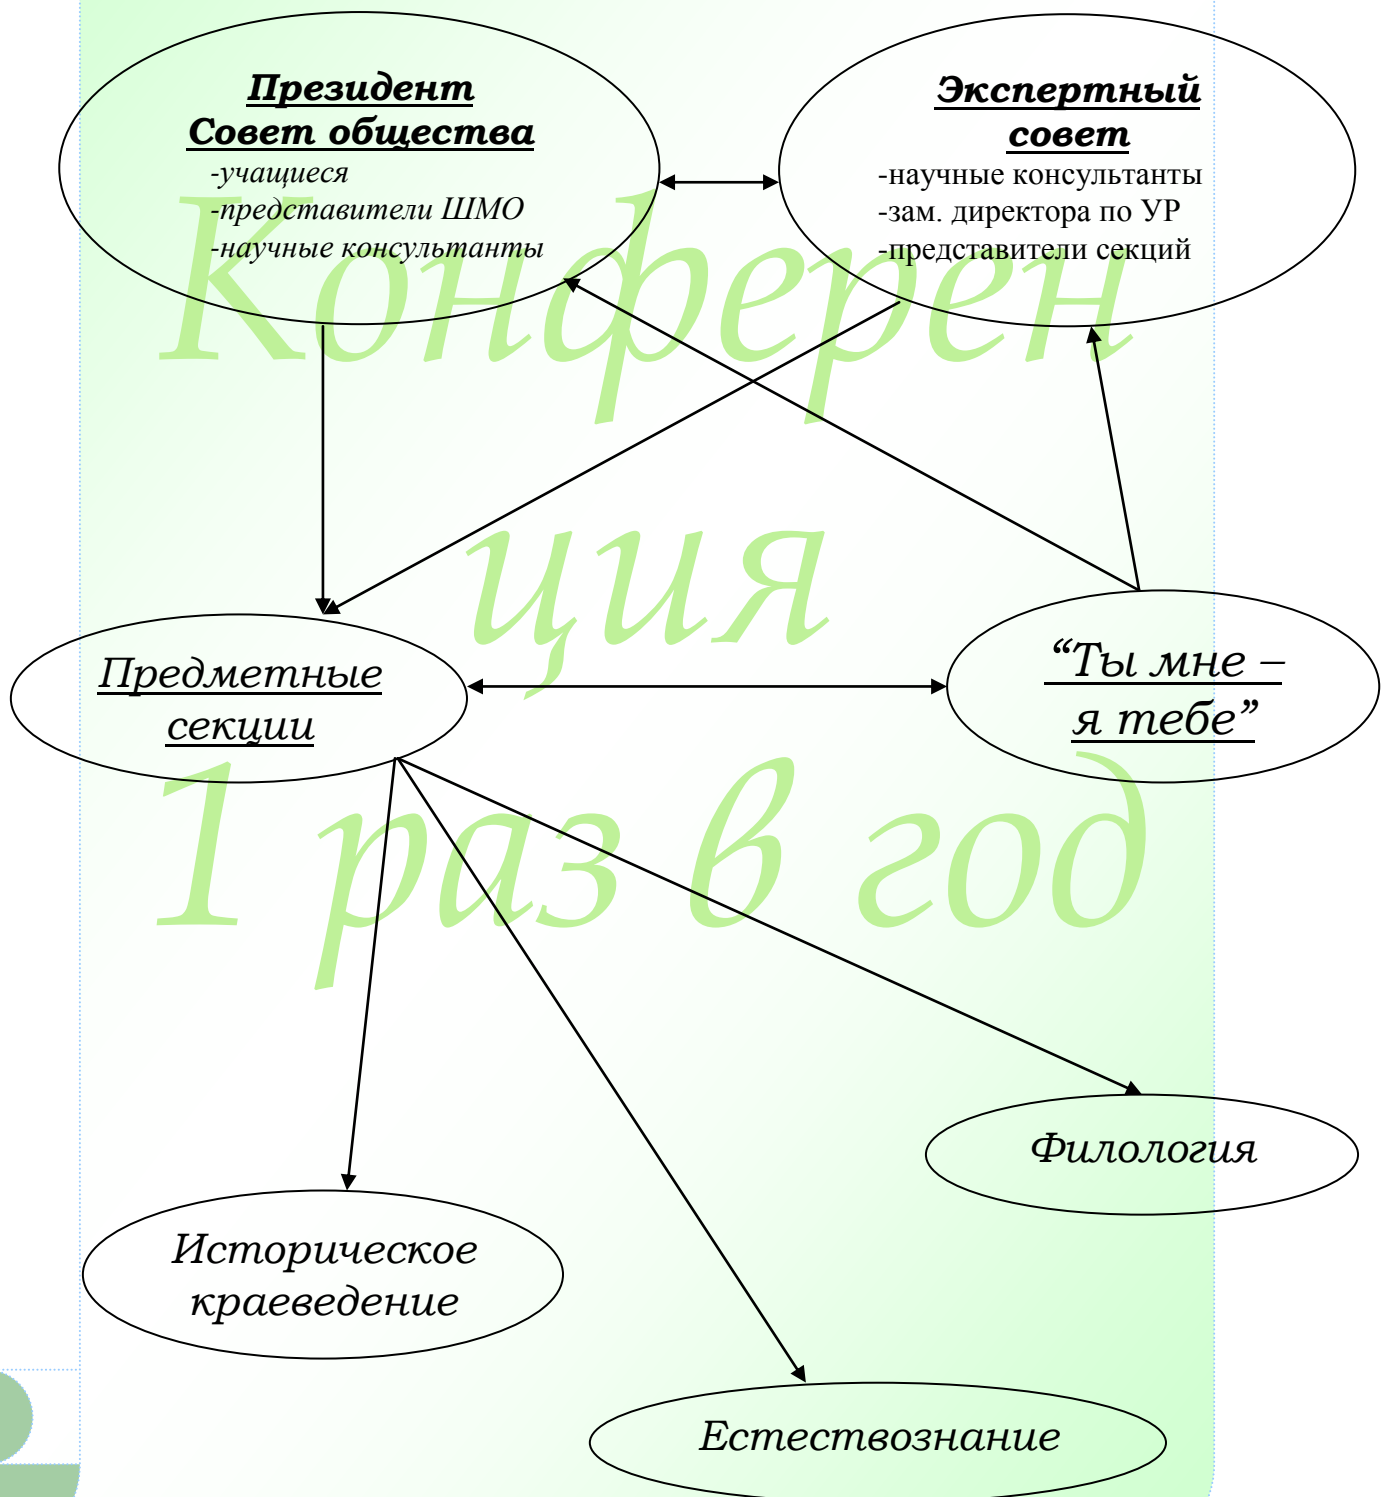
Президент
Совет общества
-учащиеся
-представители ШМО
-научные консультанты

Экспертный
совет
-научные консультанты
-зам. директора по УР
-представители секций

Конференция
1 раз в год

Предметные
секции

“Ты мне –
я тебе”

Филология

Историческое
краеведение

Естествознание